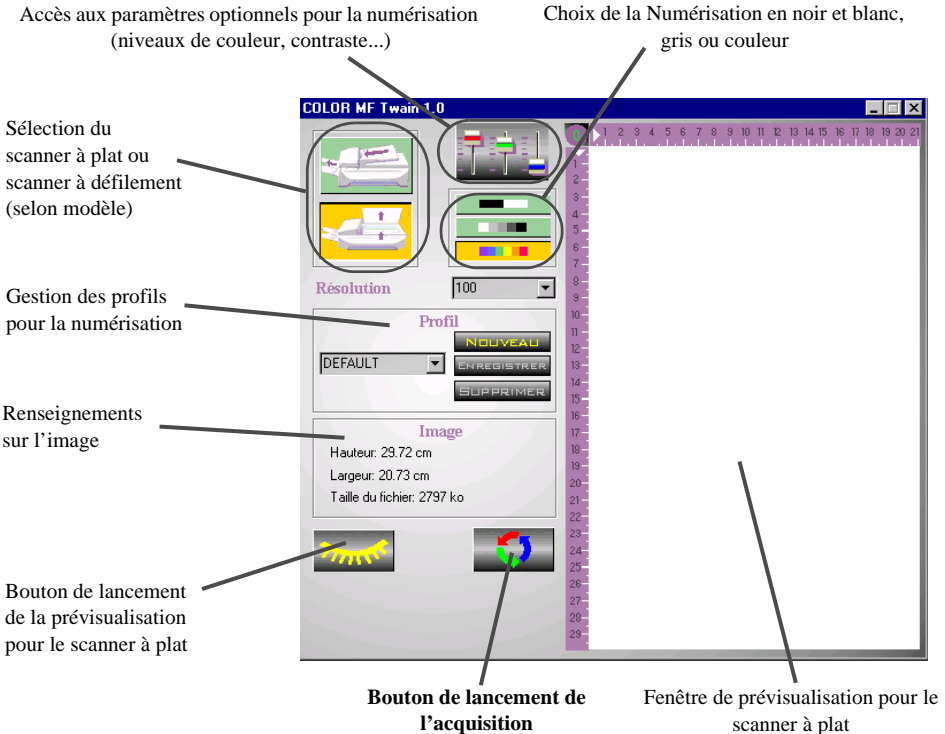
Accès aux paramètres optionnels pour la numérisation (niveaux de couleur, contraste...)

Choix de la Numérisation en noir et blanc, gris ou couleur

Sélection du scanner à plat ou scanner à défilement (selon modèle)

Gestion des profils pour la numérisation

Renseignements sur l'image

Bouton de lancement de la prévisualisation pour le scanner à plat

COLOR MF Twain 1.0

Résolution
100

Profil
DEFAULT
NOUVEAU
ENREGISTRER
SUPPRIMER

Image
Hauteur: 29.72 cm
Largeur: 20.73 cm
Taille du fichier: 2797 ko

0 1 2 3 4 5 6 7 8 9 10 11 12 13 14 15 16 17 18 19 20 21

1 2 3 4 5 6 7 8 9 10 11 12 13 14 15 16 17 18 19 20 21 22 23 24 25 26 27 28 29

**Bouton de lancement de l'acquisition**

Fenêtre de prévisualisation pour le scanner à plat